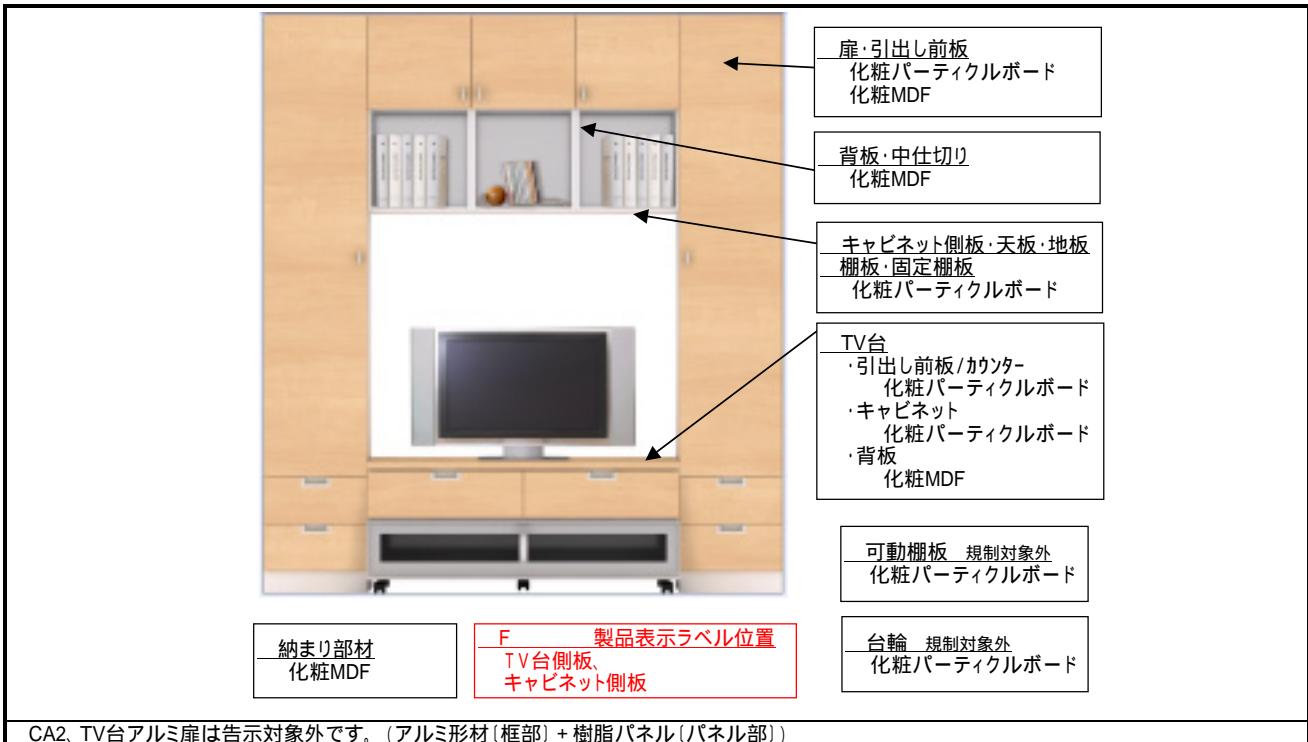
扉･引出し前板
化粧パーティクルボード
化粧MDF

背板･中仕切り
化粧MDF

キャビネット側板･天板･地板
棚板･固定棚板
化粧パーティクルボード

TV台
･引出し前板/カウンター
化粧パーティクルボード
･キャビネット
化粧パーティクルボード
･背板
化粧MDF

可動棚板 規制対象外
化粧パーティクルボード

納まり部材
化粧MDF

F 製品表示ラベル位置
TV台側板、
キャビネット側板

台輪 規制対象外
化粧パーティクルボード

CA2、TV台アルミ扉は告示対象外です。（アルミ形材〔框部〕+樹脂パネル〔パネル部〕）